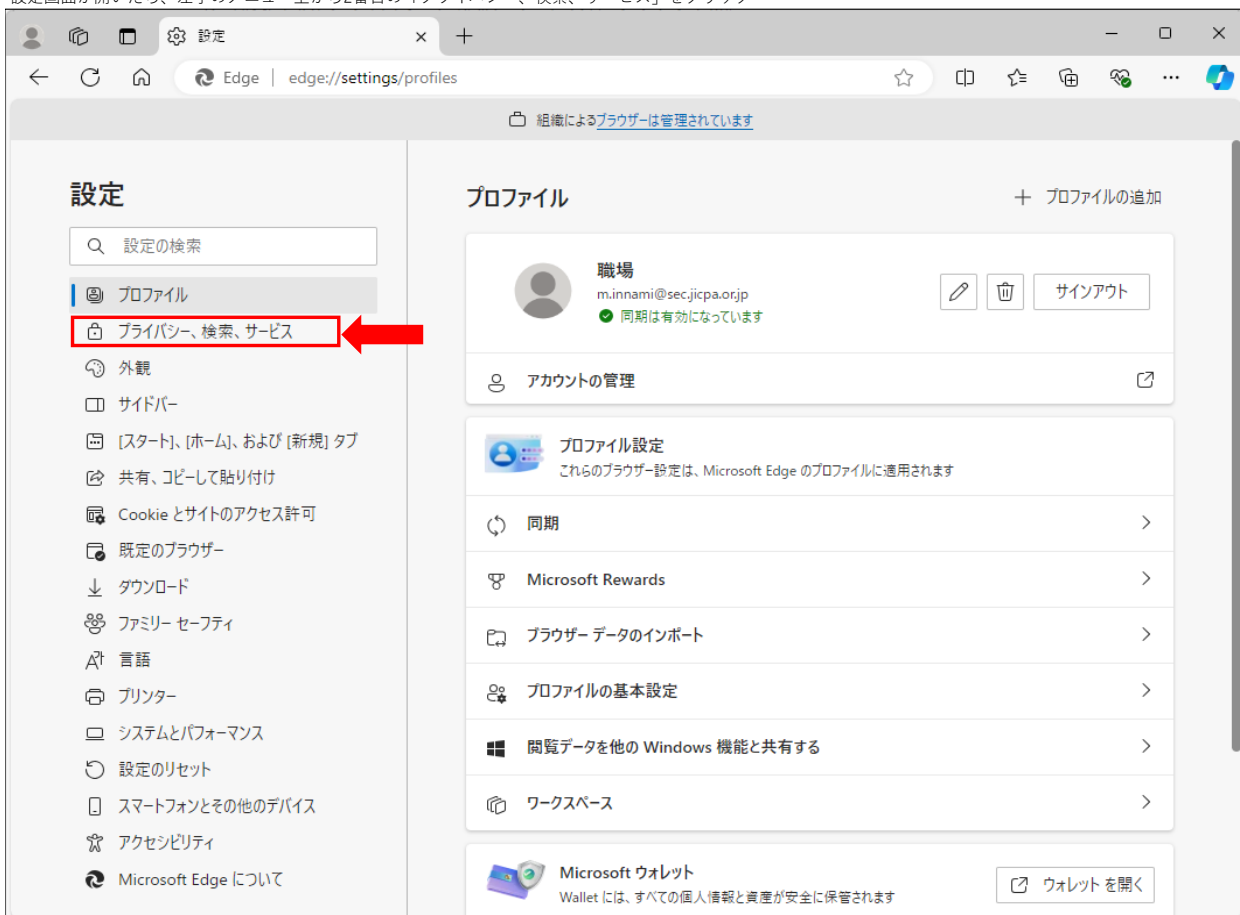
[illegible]

設定

Edge | edge://settings/profiles

組織によるブラウザーは管理されています

設定

設定の検索

プロファイル
プライバシー、検索、サービス
外観
サイドバー
[スタート]、[ホーム]、および [新規] タブ
共有、コピーして貼り付け
Cookie とサイトのアクセス許可
既定のブラウザー
ダウンロード
ファミリー セーフティ
言語
プリンター
システムとパフォーマンス
設定のリセット
スマートフォンとその他のデバイス
アクセシビリティ
Microsoft Edge について

プロファイル

+ プロファイルの追加

職場
m.innami@sec.jicpa.or.jp
同期は有効になっています

サインアウト

アカウントの管理

プロファイル設定
これらのブラウザー設定は、Microsoft Edge のプロファイルに適用されます

同期
Microsoft Rewards
ブラウザー データのインポート
プロファイルの基本設定
閲覧データを他の Windows 機能と共有する
ワークスペース

Microsoft ウォレット
Wallet には、すべての個人情報と資産が安全に保管されます

ウォレット を開く